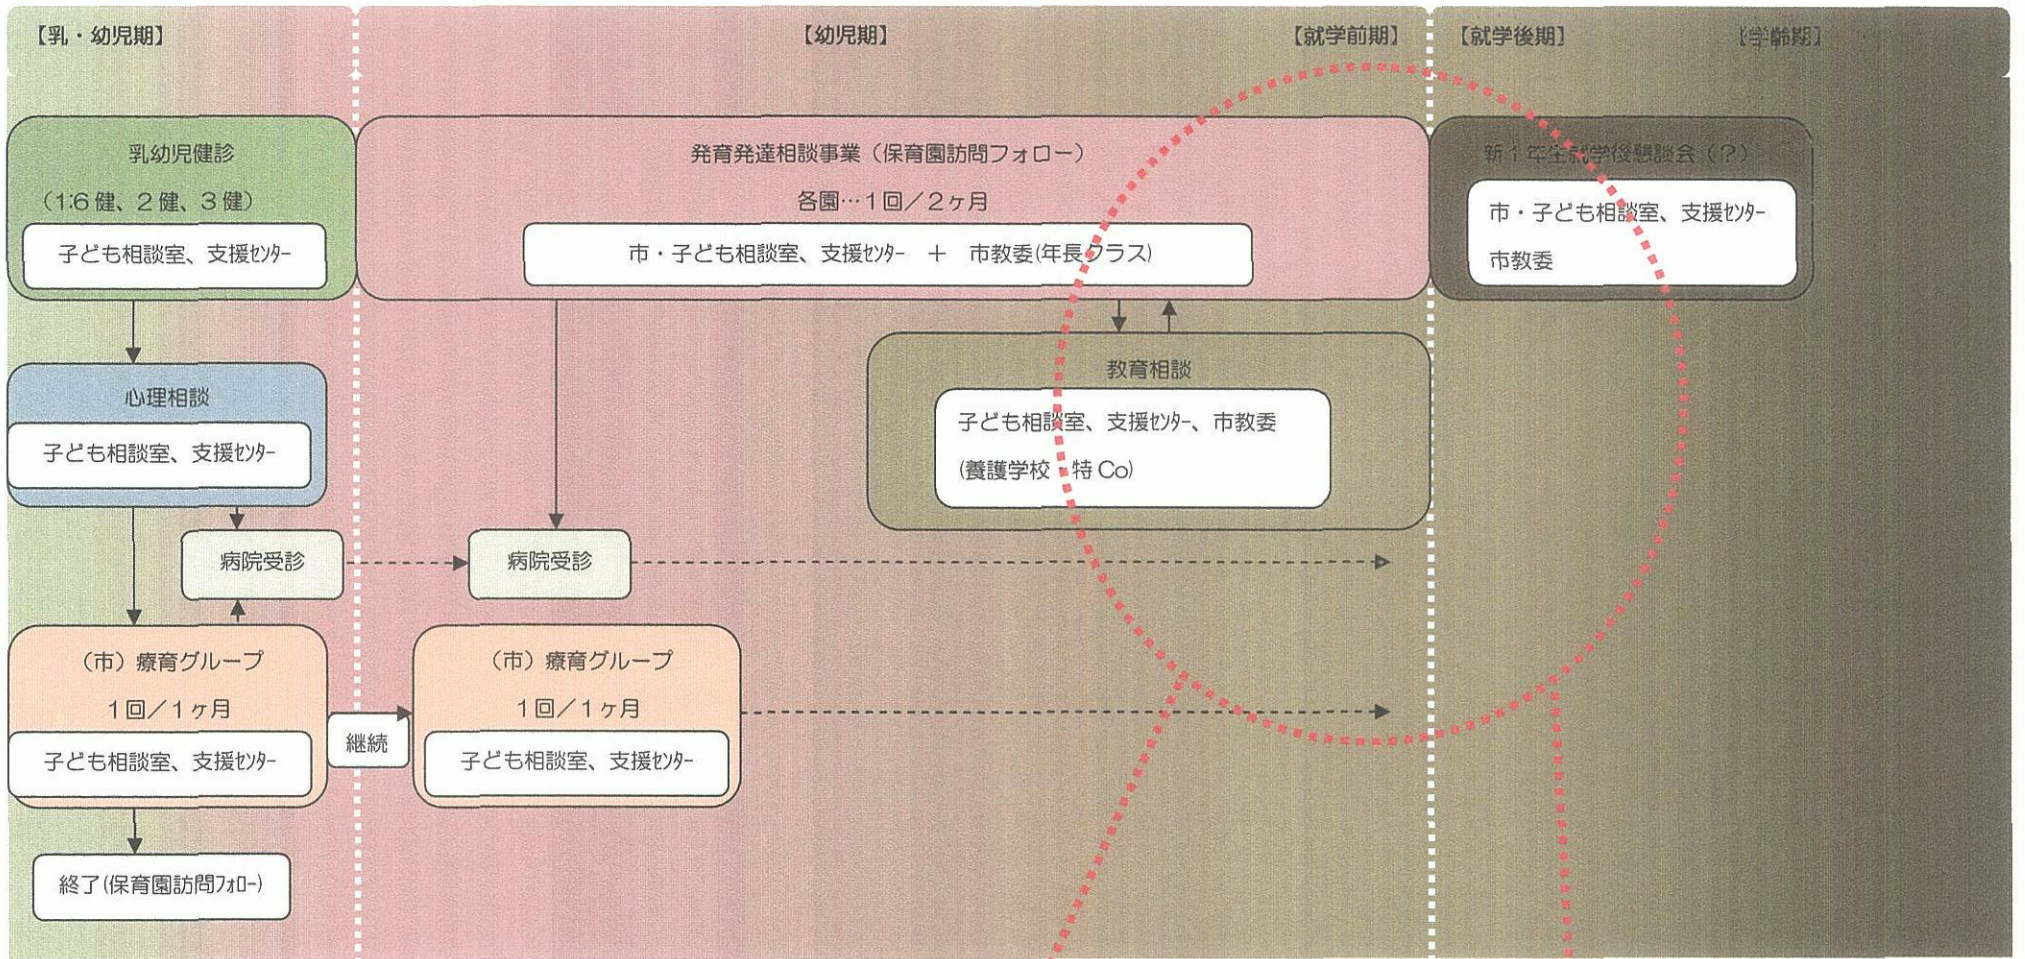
【乳・幼児期】

【幼児期】

【就学前期】

【就学後期】

【学齢期】

乳幼児健診

（1.6 健、2 健、3 健）

子ども相談室、支援ｾﾝﾀｰ

発育発達相談事業（保育園訪問フォロー）

各園…1回／2ヶ月

市・子ども相談室、支援ｾﾝﾀｰ ＋ 市教委(年長クラス)

新1年生就学後懇談会（？）

市・子ども相談室、支援ｾﾝﾀｰ

市教委

心理相談

子ども相談室、支援ｾﾝﾀｰ

教育相談

子ども相談室、支援ｾﾝﾀｰ、市教委

(養護学校・特 Co)

病院受診

病院受診

（市）療育グループ

1回／1ヶ月

子ども相談室、支援ｾﾝﾀｰ

継続

（市）療育グループ

1回／1ヶ月

子ども相談室、支援ｾﾝﾀｰ

終了(保育園訪問ﾌｫﾛｰ)